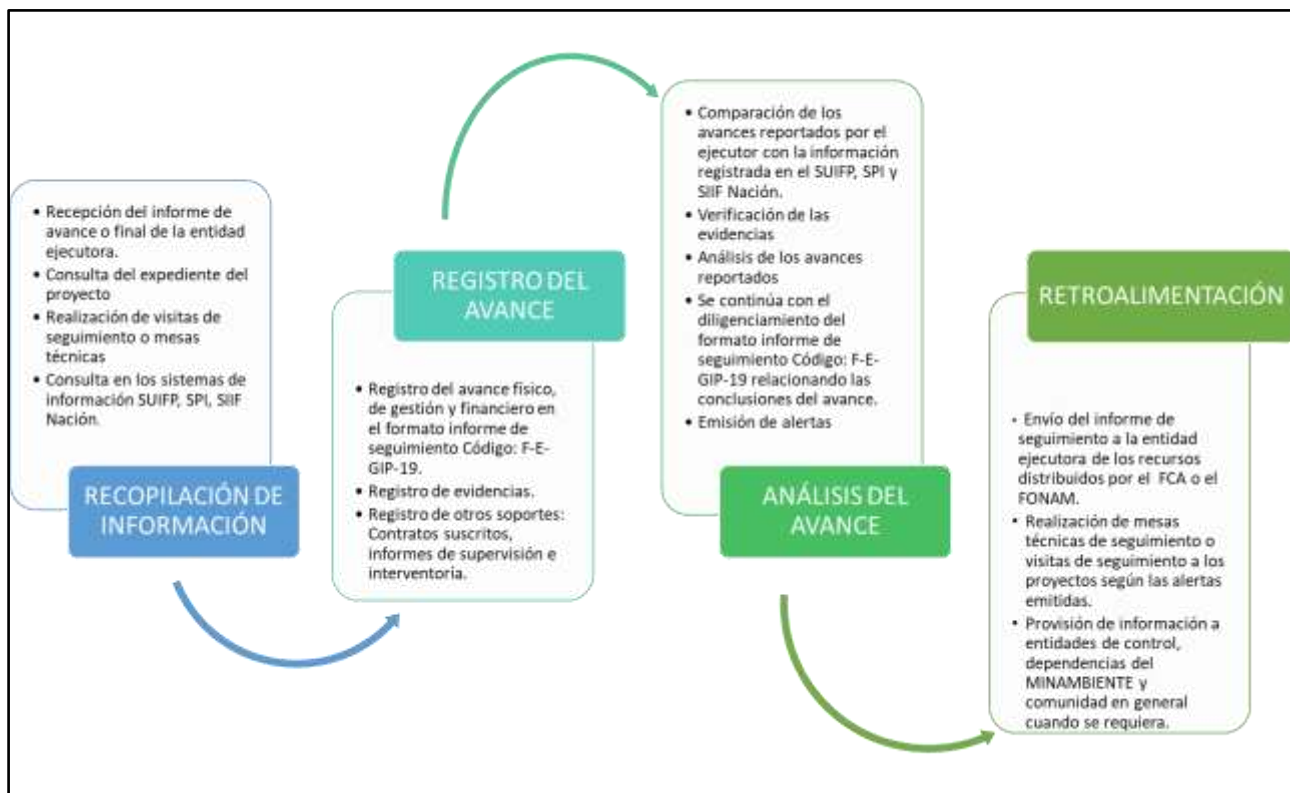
- Recepción del informe de avance o final de la entidad ejecutora.
- Consulta del expediente del proyecto
- Realización de visitas de seguimiento o mesas técnicas
- Consulta en los sistemas de información SUIFP, SPI, SIIF Nación.

RECOPILACIÓN DE INFORMACIÓN

REGISTRO DEL AVANCE

- Registro del avance físico, de gestión y financiero en el formato informe de seguimiento Código: F-E-GIP-19.
- Registro de evidencias.
- Registro de otros soportes: Contratos suscritos, informes de supervisión e interventoría.

- Comparación de los avances reportados por el ejecutor con la información registrada en el SUIFP, SPI y SIIF Nación.
- Verificación de las evidencias
- Análisis de los avances reportados
- Se continúa con el diligenciamiento del formato informe de seguimiento Código: F-E-GIP-19 relacionando las conclusiones del avance.
- Emisión de alertas

ANÁLISIS DEL AVANCE

RETROALIMENTACIÓN

- Envío del informe de seguimiento a la entidad ejecutora de los recursos distribuidos por el FCA o el FONAM.
- Realización de mesas técnicas de seguimiento o visitas de seguimiento a los proyectos según las alertas emitidas.
- Provisión de información a entidades de control, dependencias del MINAMBIENTE y comunidad en general cuando se requiera.